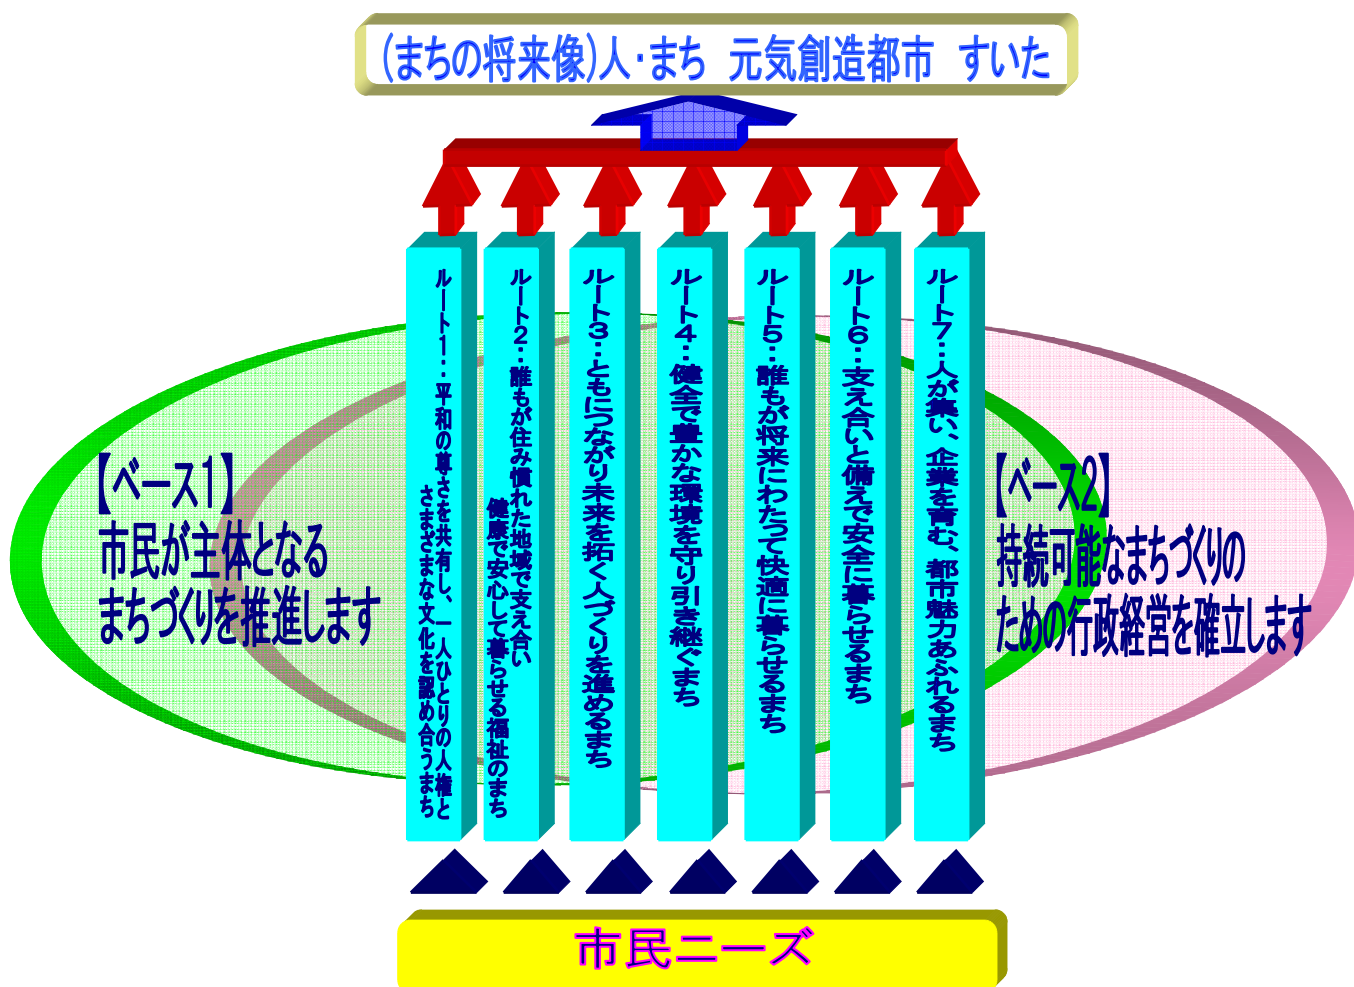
(まちの将来像)人･まち 元気創造都市 すいた

【ベース1】
市民が主体となる
まちづくりを推進します

ルート1：平和の尊さを共有し、一人ひとりの人権とさまざまな文化を認め合うまち

ルート2：誰もが住み慣れた地域で支え合い健康で安心して暮らせる福祉のまち

ルート3：ともにつながり未来を拓く人づくりを進めるまち

ルート4：健全で豊かな環境を守り引き継ぐまち

ルート5：誰もが将来にわたって快適に暮らせるまち

ルート6：支え合いと備えで安全に暮らせるまち

ルート7：人が集い、企業を育む、都市魅力あふれるまち

【ベース2】
持続可能なまちづくりのための行政経営を確立します

市民ニーズ